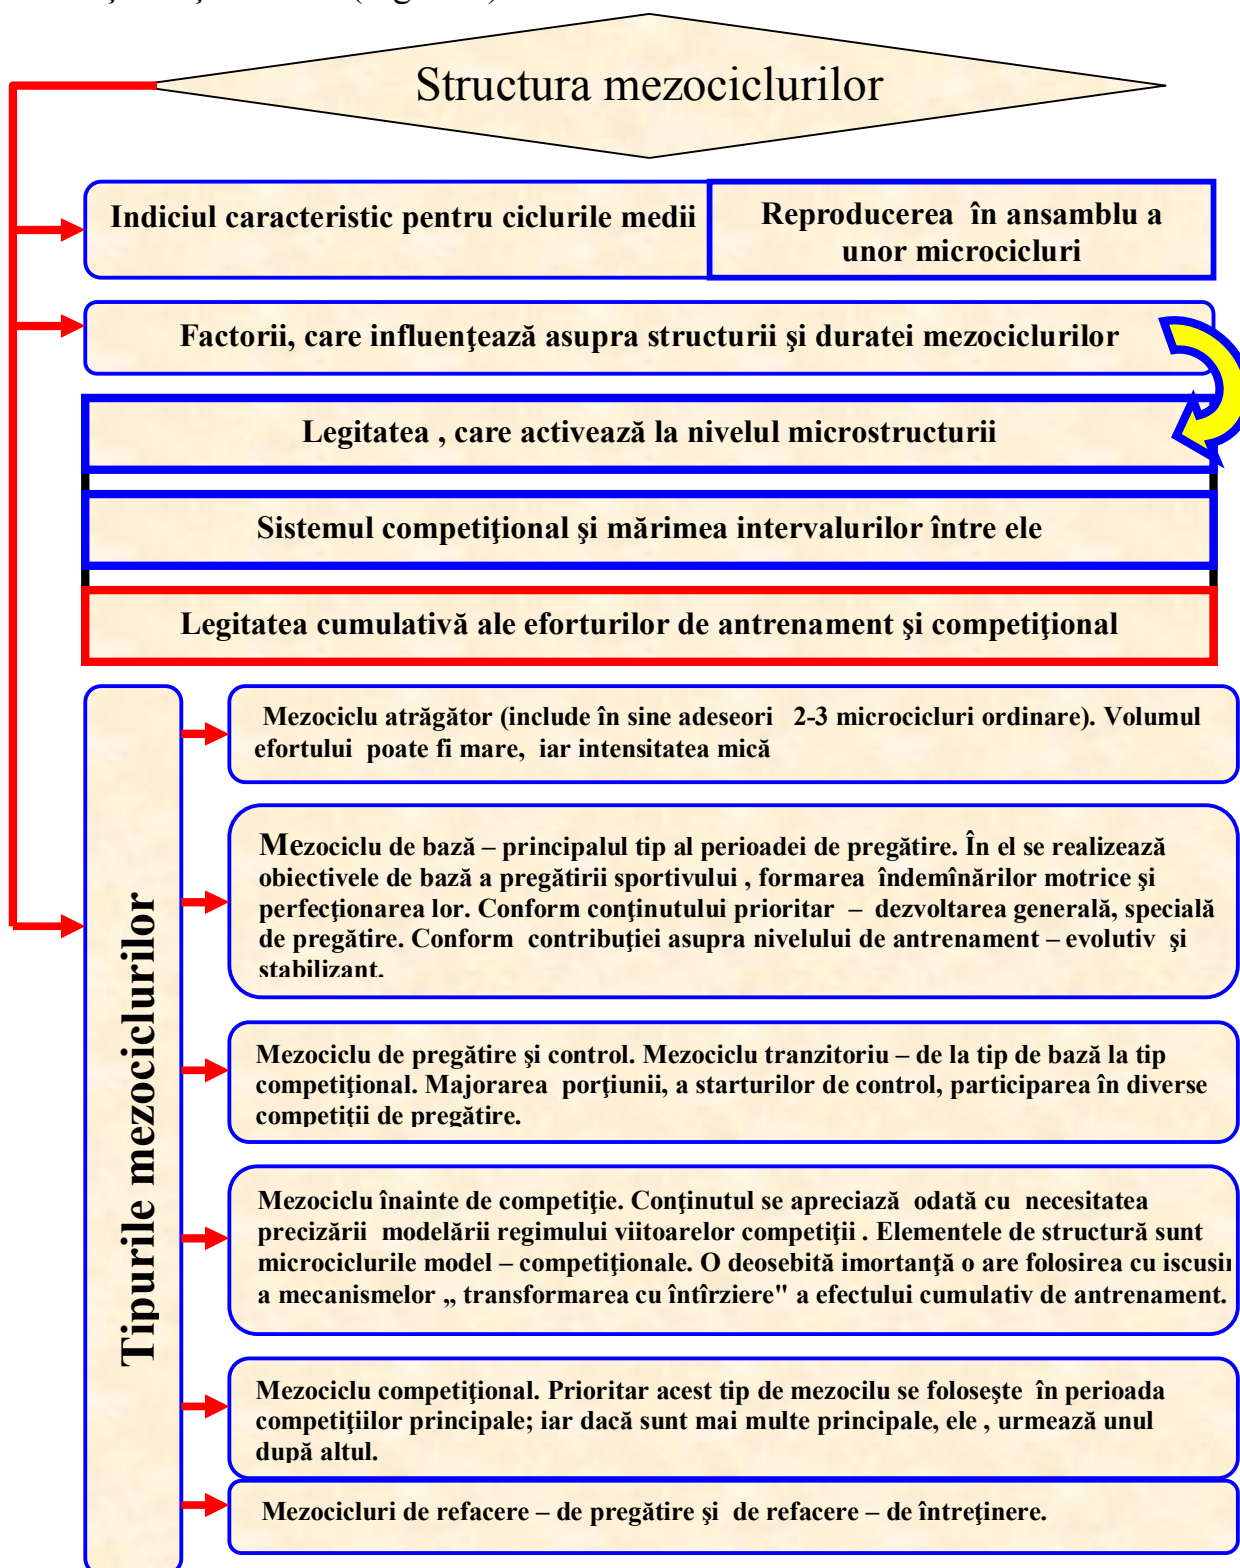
Structura mezociclurilor

Indiciul caracteristic pentru ciclurile medii

Reproducerea în ansamblu a unor microcicluri

Factorii, care influenţează asupra structurii şi duratei mezociclurilor

Legitatea , care activează la nivelul microstructurii

Sistemul competiţional şi mărimea intervalurilor între ele

Legitatea cumulativă ale eforturilor de antrenament şi competiţional

Tipurile mezociclurilor

Mezociclu atrăgător (include în sine adeseori 2-3 microcicluri ordinare). Volumul efortului poate fi mare, iar intensitatea mică

Mezociclu de bază – principalul tip al perioadei de pregătire. În el se realizează obiectivele de bază a pregătirii sportivului , formarea îndemînărilor motrice şi perfecţionarea lor. Conform conţinutului prioritar – dezvoltarea generală, specială de pregătire. Conform contribuţiei asupra nivelului de antrenament – evolutiv şi stabilizant.

Mezociclu de pregătire şi control. Mezociclu tranzitoriu – de la tip de bază la tip competiţional. Majorarea porţiunii, a starturilor de control, participarea în diverse competiţii de pregătire.

Mezociclu înainte de competiţie. Conţinutul se apreciază odată cu necesitatea precizării modelării regimului viitoarelor competiţii . Elementele de structură sunt microciclurile model – competiţionale. O deosebită imortanţă o are folosirea cu iscusi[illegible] a mecanismelor „ transformarea cu întîrziere" a efectului cumulativ de antrenament.

Mezociclu competiţional. Prioritar acest tip de mezocilu se foloseşte în perioada competiţiilor principale; iar dacă sunt mai multe principale, ele , urmează unul după altul.

Mezocicluri de refacere – de pregătire şi de refacere – de întreţinere.